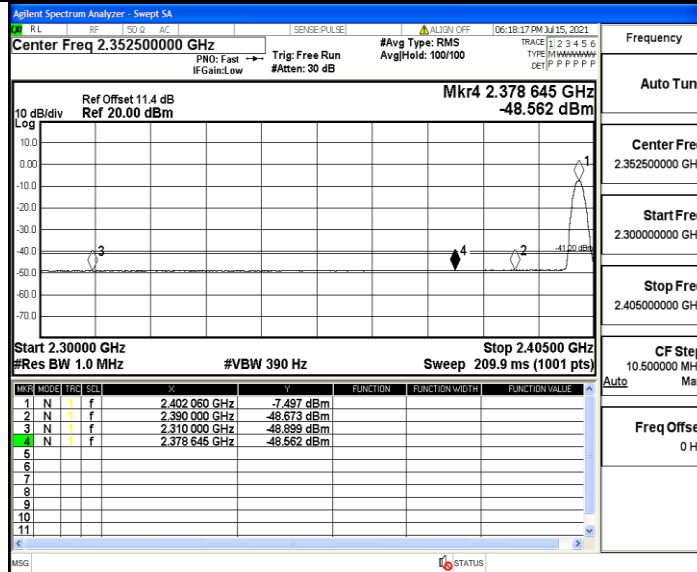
Agilent Spectrum Analyzer - Swept SA

RL | RF | 50 Ω | AC | SENSE:PULSE | ALIGN OFF | 06:18:17 PM Jul 15, 2021

Center Freq 2.352500000 GHz
PNO: Fast
IFGain:Low
Trig: Free Run
#Atten: 30 dB
#Avg Type: RMS
Avg|Hold: 100/100
TRACE 1 2 3 4 5 6
TYPE M WWWWW
DET P P P P P P

Frequency

Ref Offset 11.4 dB
10 dB/div Ref 20.00 dBm
Log

Mkr4 2.378 645 GHz
-48.562 dBm

10.0
0.00
-10.0
-20.0
-30.0
-40.0
-50.0
-60.0
-70.0

1
2
3
4
-41.20 dBm

Start 2.30000 GHz
#Res BW 1.0 MHz
#VBW 390 Hz
Stop 2.40500 GHz
Sweep 209.9 ms (1001 pts)

Auto Tun

Center Fre
2.352500000 GH

Start Fre
2.300000000 GH

Stop Fre
2.405000000 GH

CF Ste
10.500000 MH
Auto Ma

Freq Offse
0 H

| MKR | MODE | TRC | SCL | X | Y | FUNCTION | FUNCTION WIDTH | FUNCTION VALUE |
|---|---|---|---|---|---|---|---|---|
| 1 | N | 1 | f | 2.402 060 GHz | -7.497 dBm | | | |
| 2 | N | 1 | f | 2.390 000 GHz | -48.673 dBm | | | |
| 3 | N | 1 | f | 2.310 000 GHz | -48.899 dBm | | | |
| 4 | N | 1 | f | 2.378 645 GHz | -48.562 dBm | | | |
| 5 | | | | | | | | |
| 6 | | | | | | | | |
| 7 | | | | | | | | |
| 8 | | | | | | | | |
| 9 | | | | | | | | |
| 10 | | | | | | | | |
| 11 | | | | | | | | |

MSG
STATUS